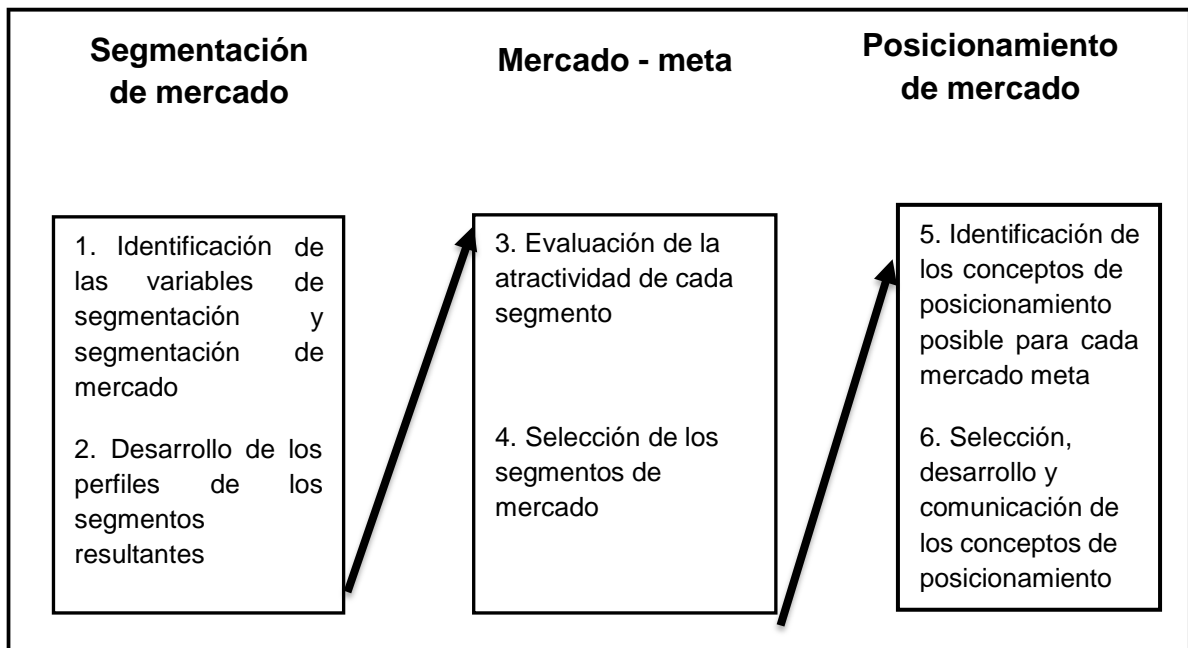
Segmentación de mercado

Mercado - meta

Posicionamiento de mercado

1. Identificación de las variables de segmentación y segmentación de mercado

2. Desarrollo de los perfiles de los segmentos resultantes

3. Evaluación de la atractividad de cada segmento

4. Selección de los segmentos de mercado

5. Identificación de los conceptos de posicionamiento posible para cada mercado meta

6. Selección, desarrollo y comunicación de los conceptos de posicionamiento